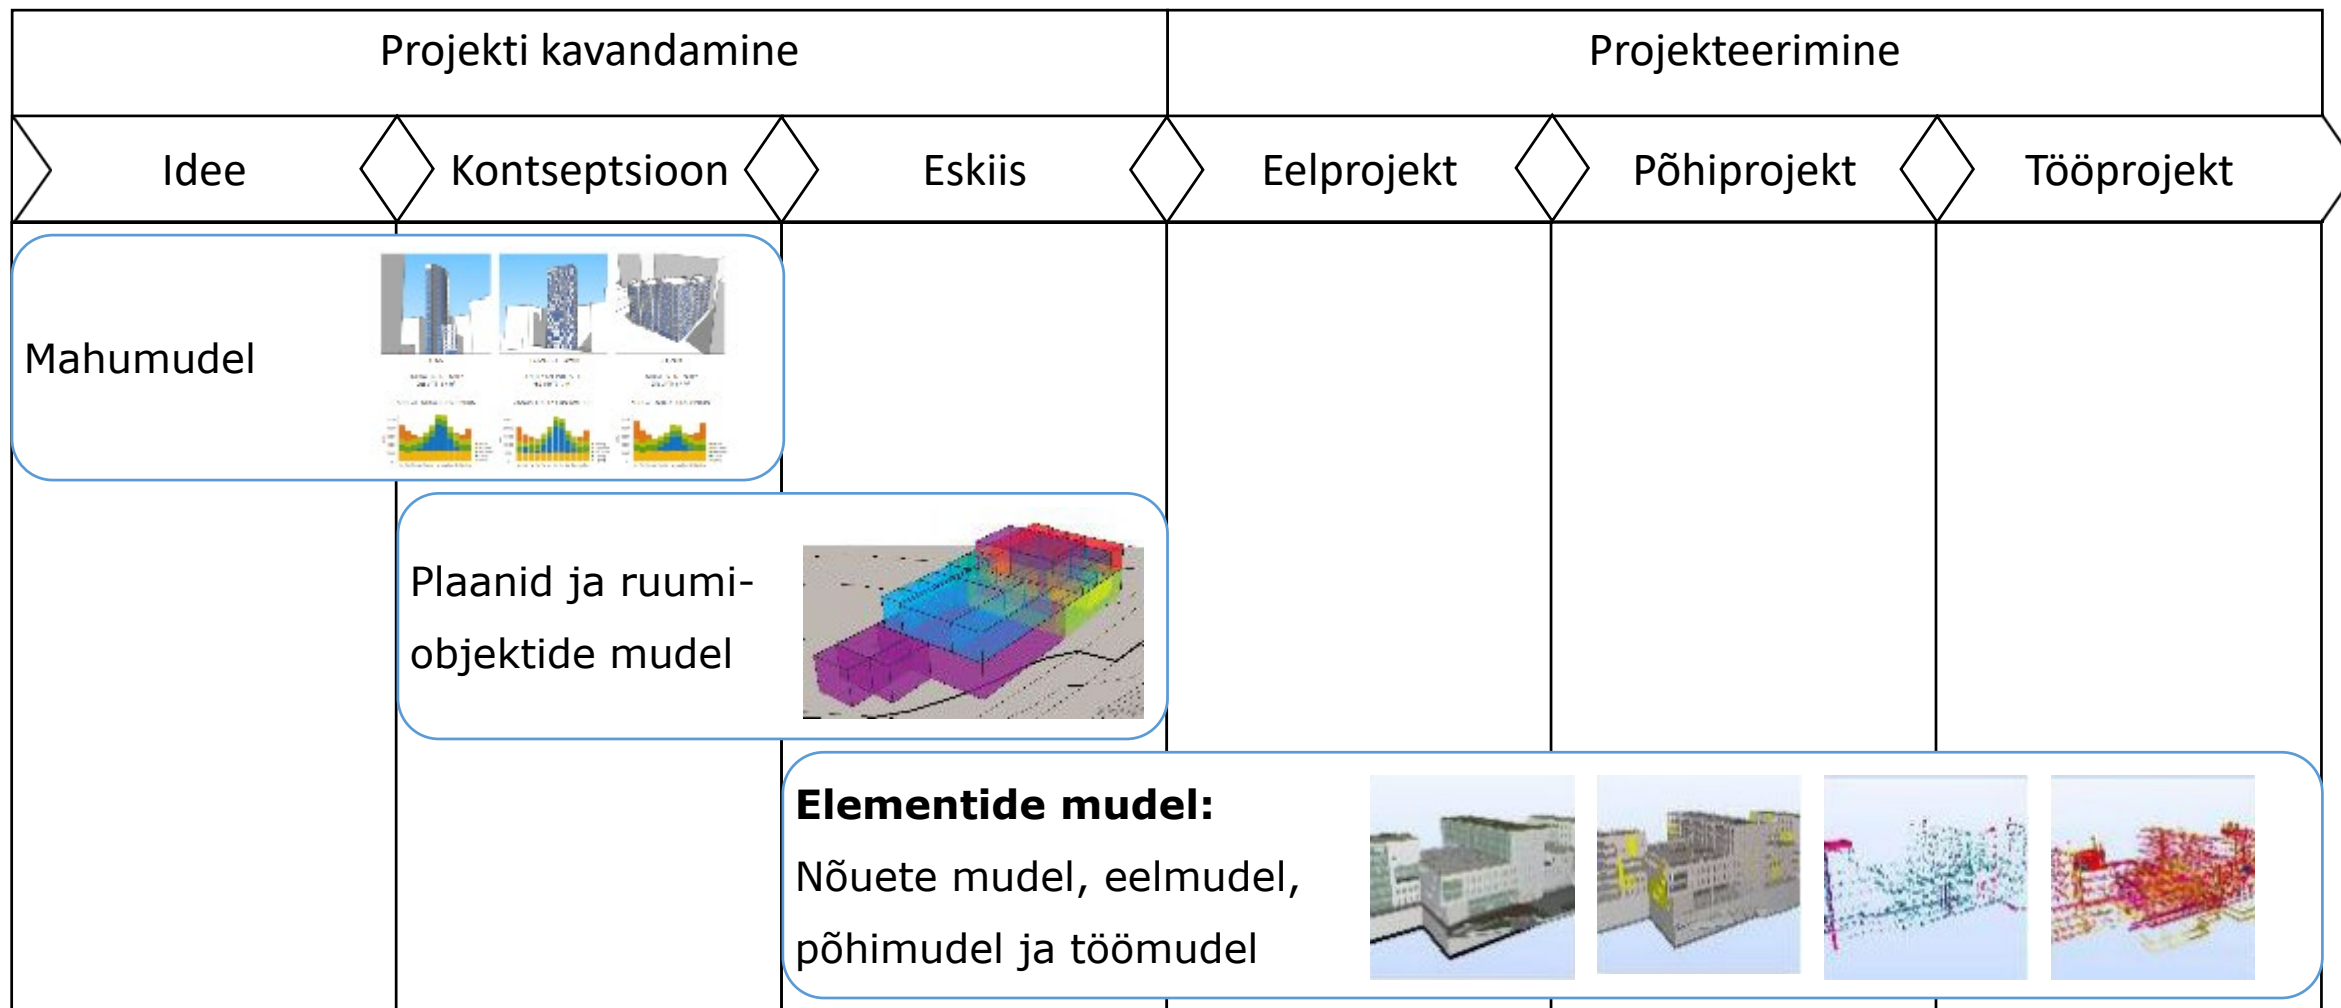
Projekti kavandamine

Projekteerimine

Idee

Kontseptsioon

Eskiis

Eelprojekt

Põhiprojekt

Tööprojekt

Mahumudel

Plaanid ja ruumiobjektide mudel

**Elementide mudel:**
Nõuete mudel, eelmudel, põhimudel ja töömudel